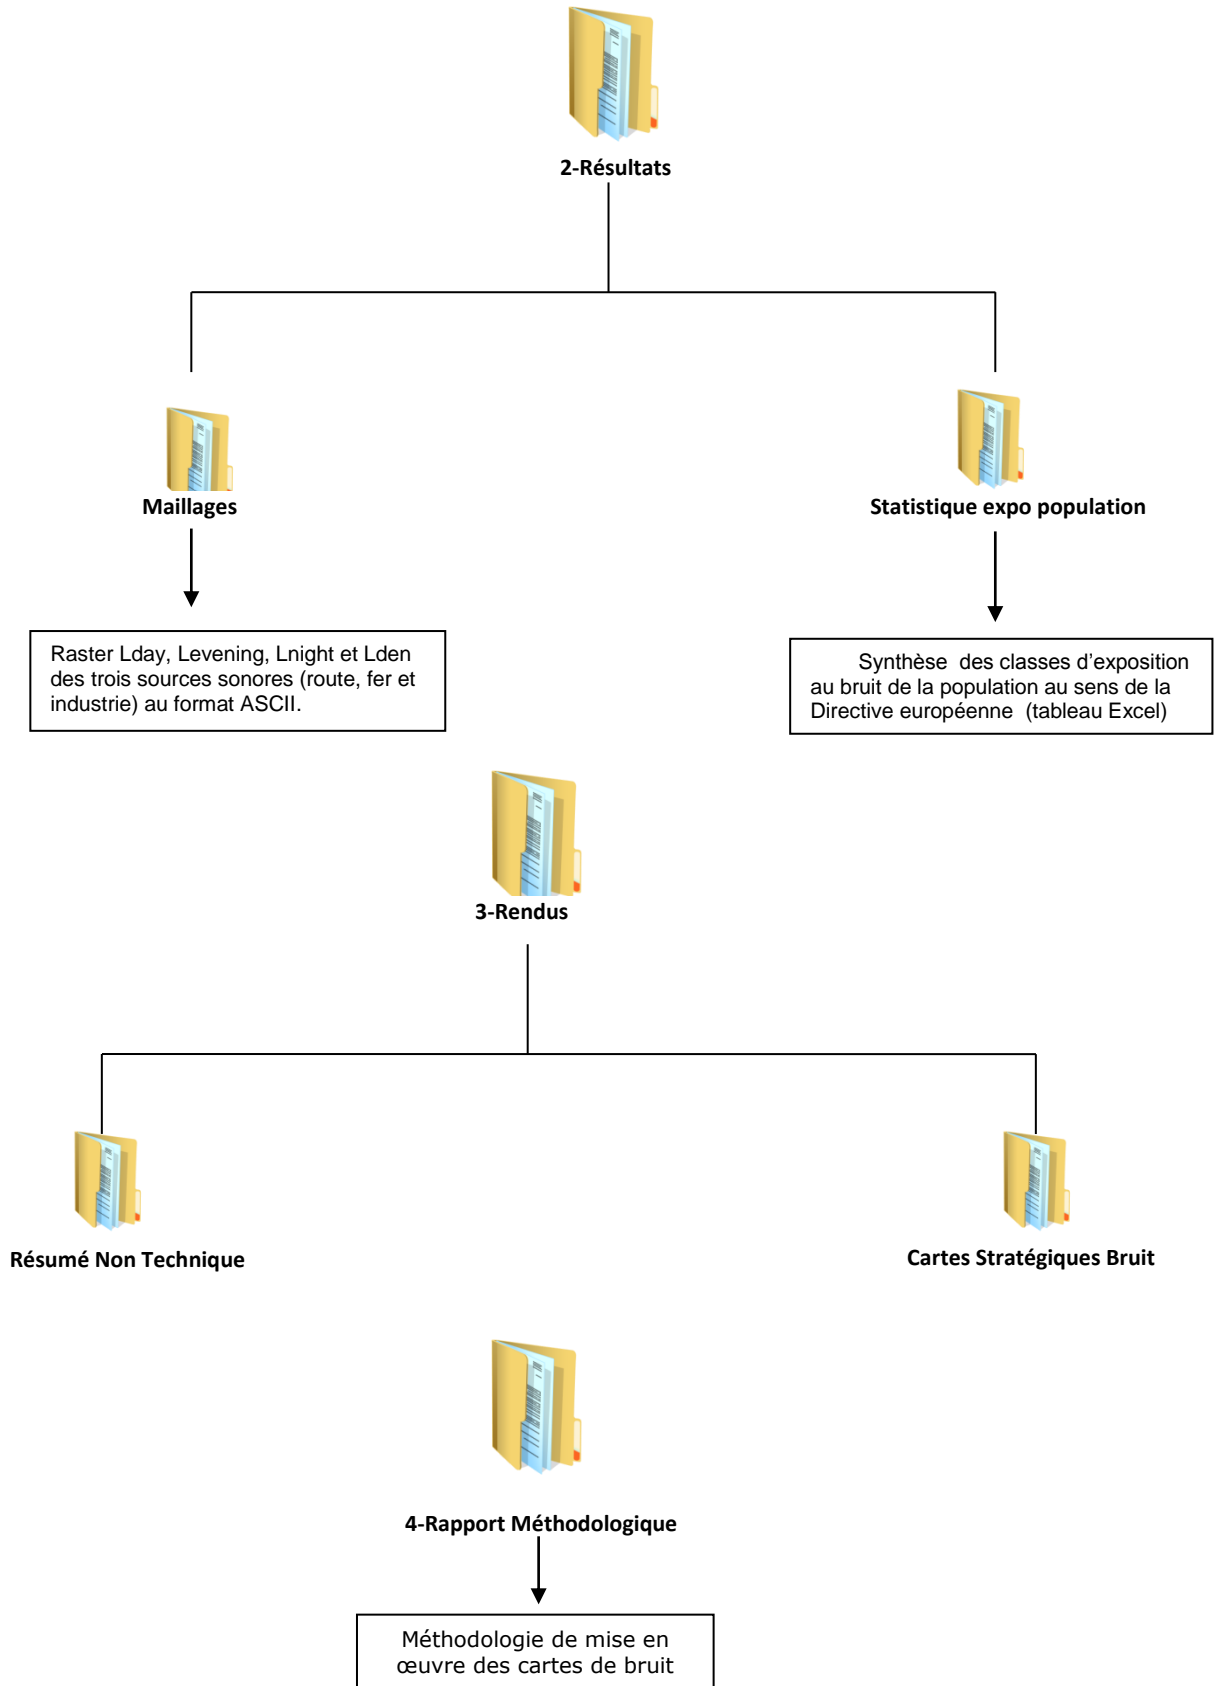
2-Résultats

Maillages

Raster Lday, Levening, Lnight et Lden des trois sources sonores (route, fer et industrie) au format ASCII.

Statistique expo population

Synthèse des classes d'exposition au bruit de la population au sens de la Directive européenne (tableau Excel)

3-Rendus

Résumé Non Technique

Cartes Stratégiques Bruit

4-Rapport Méthodologique

Méthodologie de mise en œuvre des cartes de bruit